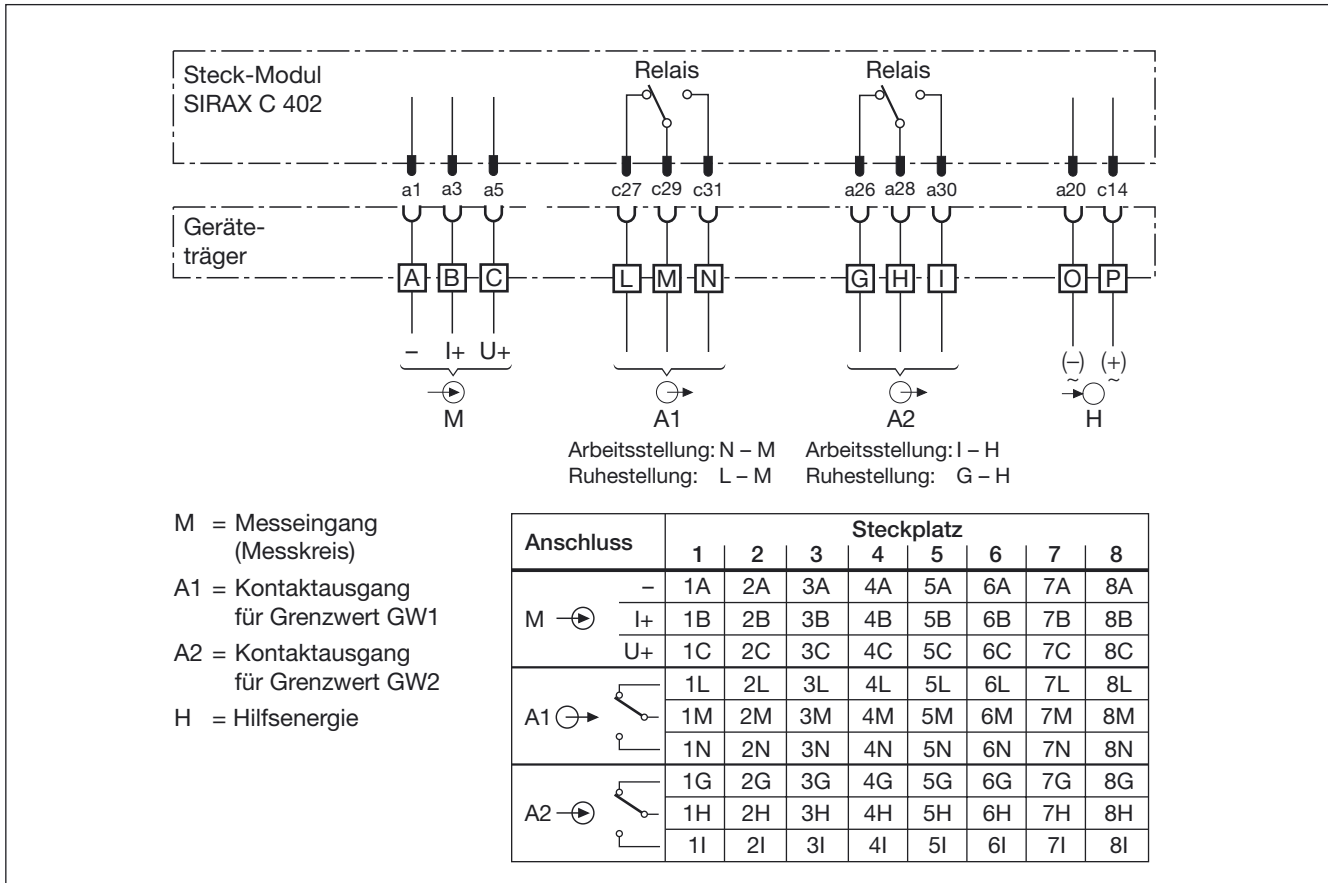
Steck-Modul
SIRAX C 402

Relais

Relais

a1 a3 a5 c27 c29 c31 a26 a28 a30 a20 c14

Geräteträger

A B C L M N G H I O P

– I+ U+

(–) (+)

M

A1

A2

H

Arbeitsstellung: N – M
Ruhestellung: L – M

Arbeitsstellung: I – H
Ruhestellung: G – H

M = Messeingang (Messkreis)

A1 = Kontaktausgang für Grenzwert GW1

A2 = Kontaktausgang für Grenzwert GW2

H = Hilfsenergie

| Anschluss | | Steckplatz 1 | 2 | 3 | 4 | 5 | 6 | 7 | 8 |
|---|---|---|---|---|---|---|---|---|---|
| M | – | 1A | 2A | 3A | 4A | 5A | 6A | 7A | 8A |
| | I+ | 1B | 2B | 3B | 4B | 5B | 6B | 7B | 8B |
| | U+ | 1C | 2C | 3C | 4C | 5C | 6C | 7C | 8C |
| A1 | | 1L | 2L | 3L | 4L | 5L | 6L | 7L | 8L |
| | | 1M | 2M | 3M | 4M | 5M | 6M | 7M | 8M |
| | | 1N | 2N | 3N | 4N | 5N | 6N | 7N | 8N |
| A2 | | 1G | 2G | 3G | 4G | 5G | 6G | 7G | 8G |
| | | 1H | 2H | 3H | 4H | 5H | 6H | 7H | 8H |
| | | 1I | 2I | 3I | 4I | 5I | 6I | 7I | 8I |